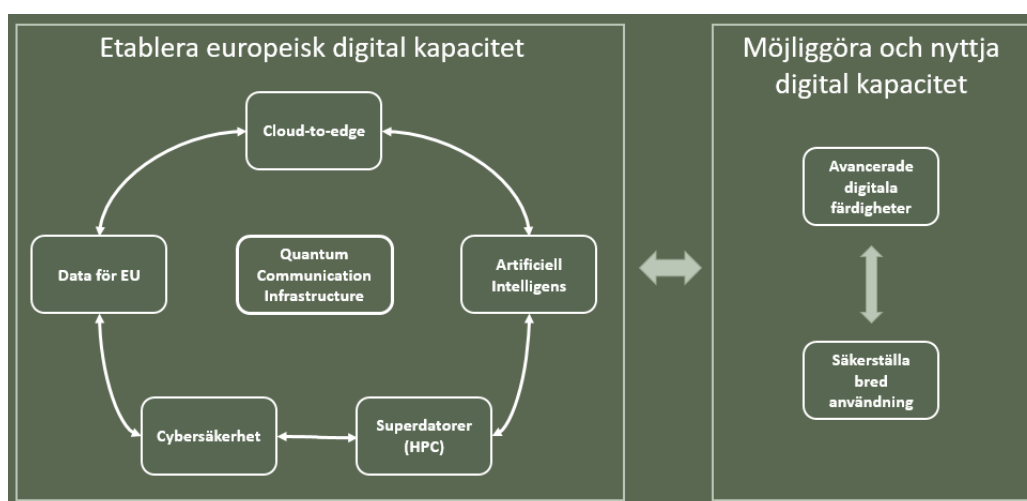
Etablera europeisk digital kapacitet

Cloud-to-edge

Data för EU

Quantum Communication Infrastructure

Artificiell Intelligens

Cybersäkerhet

Superdatorer (HPC)

Möjliggöra och nyttja digital kapacitet

Avancerade digitala färdigheter

Säkerställa bred användning